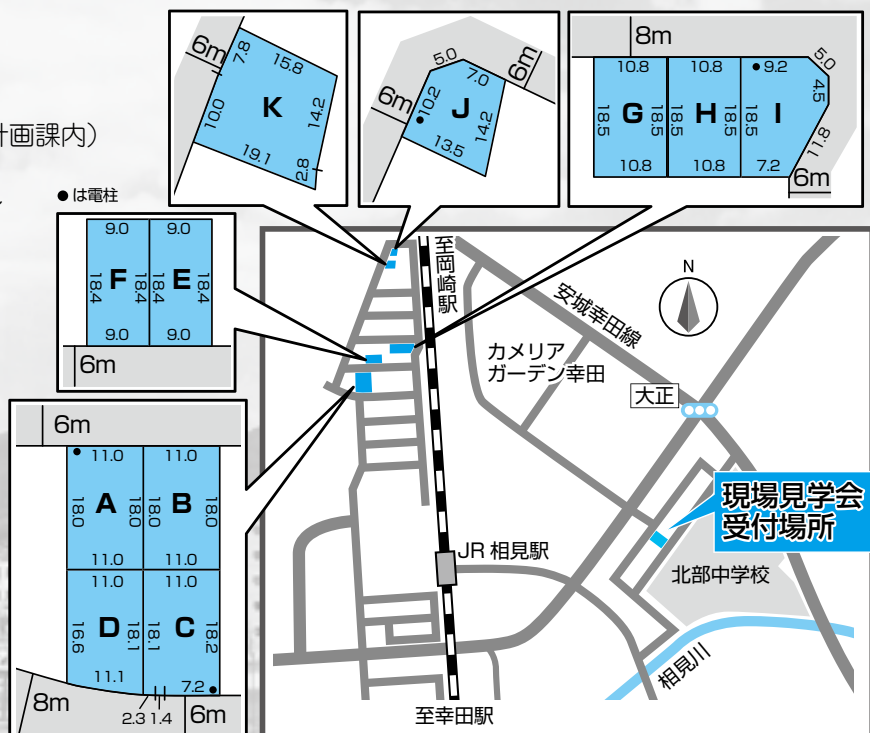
計画課内)

●は電柱

6m
7.8
15.8
K
10.0
14.2
19.1
2.8

5.0
7.0
6m
6m
10.2
J
14.2
13.5

8m
10.8
10.8
9.2
5.0
4.5
18.5
G
18.5
18.5
H
18.5
I
11.8
10.8
10.8
7.2
6m

9.0
9.0
F
18.4
18.4
E
18.4
18.4
9.0
9.0
6m

6m
11.0
11.0
A
18.0
18.0
B
18.0
11.0
11.0
11.0
11.0
D
16.6
18.1
18.1
C
18.2
11.1
7.2
8m
2.3
1.4
6m

至岡崎駅
N
安城幸田線
カメリアガーデン幸田
大正
現場見学会受付場所
JR 相見駅
北部中学校
相見川
至幸田駅